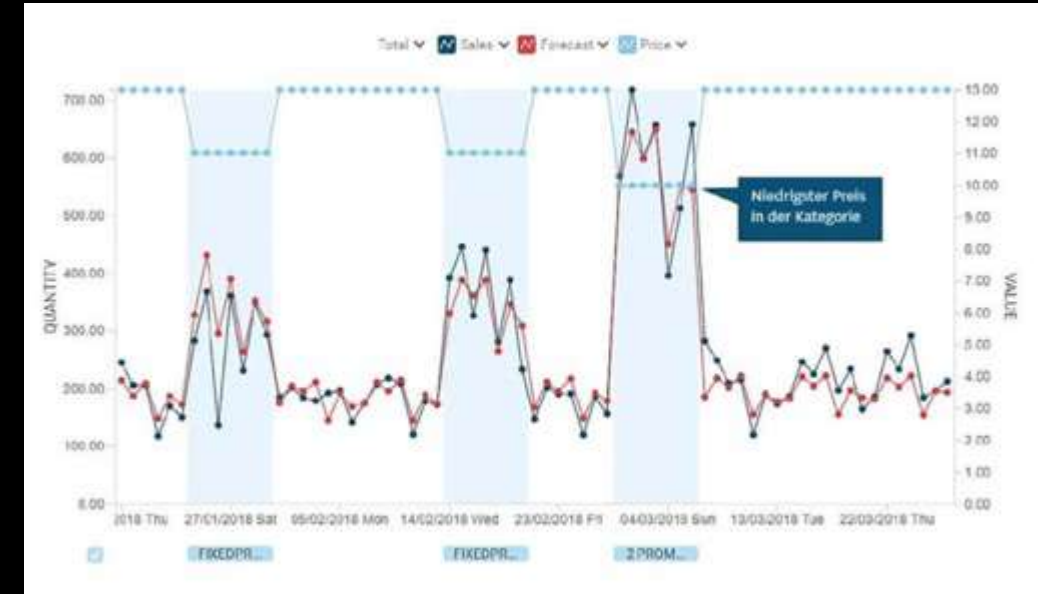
Total ▾ Sales ▾ Forecast ▾ Price ▾

700.00
600.00
500.00
400.00
300.00
200.00
100.00
0.00

QUANTITY

15.00
12.00
11.00
10.00
9.00
8.00
7.00
6.00
5.00
4.00
3.00
2.00
1.00
0.00

VALUE

Niedrigster Preis in der Kategorie

2018 Thu 27/01/2018 Sat 05/02/2018 Mon 14/02/2018 Wed 23/02/2018 Fri 04/03/2018 Sun 13/03/2018 Tue 22/03/2018 Thu

FIXEDPR... FIXEDPR... 2 PROM...